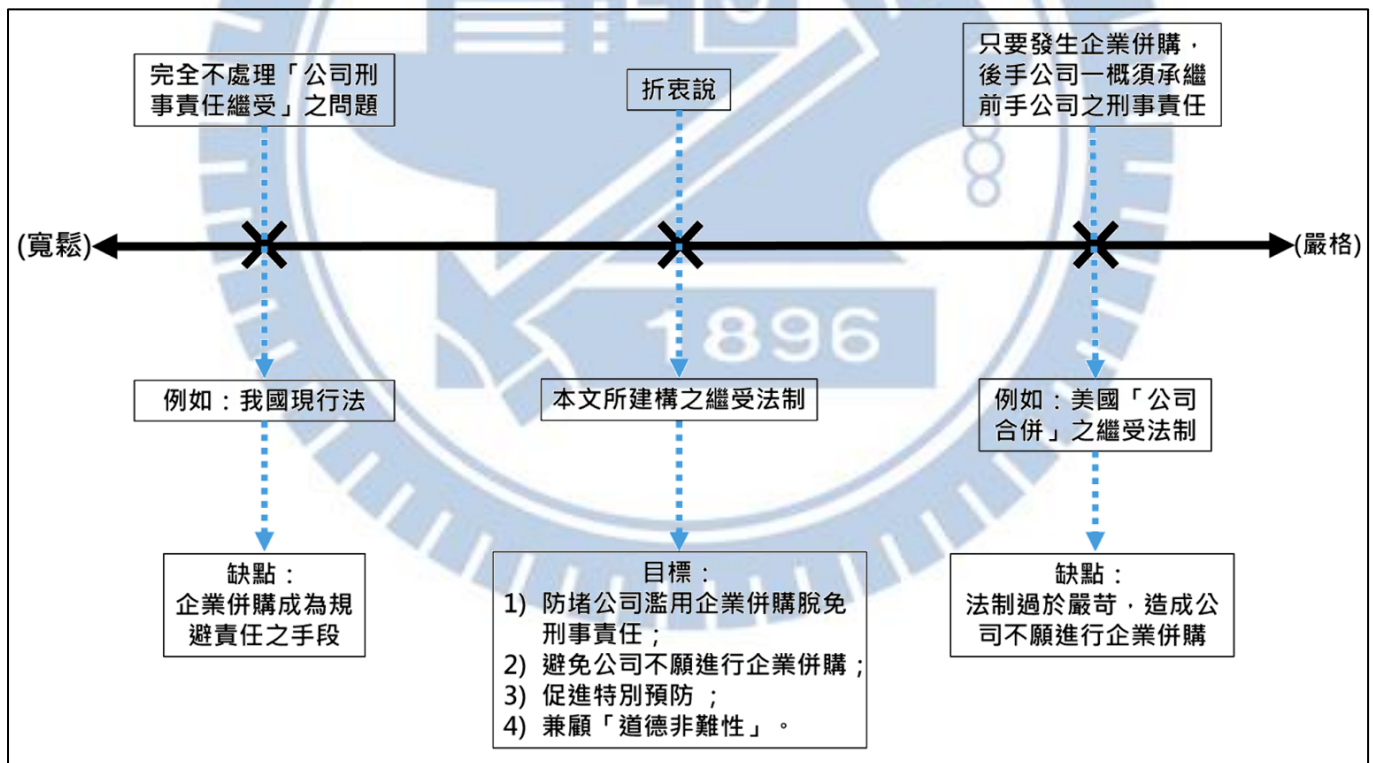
完全不處理「公司刑事責任繼受」之問題

折衷說

只要發生企業併購，後手公司一概須承繼前手公司之刑事責任

(寬鬆)

(嚴格)

1896

例如：我國現行法

本文所建構之繼受法制

例如：美國「公司合併」之繼受法制

缺點：
企業併購成為規避責任之手段

目標：
1) 防堵公司濫用企業併購脫免刑事責任；
2) 避免公司不願進行企業併購；
3) 促進特別預防 ；
4) 兼顧「道德非難性」。

缺點：
法制過於嚴苛，造成公司不願進行企業併購